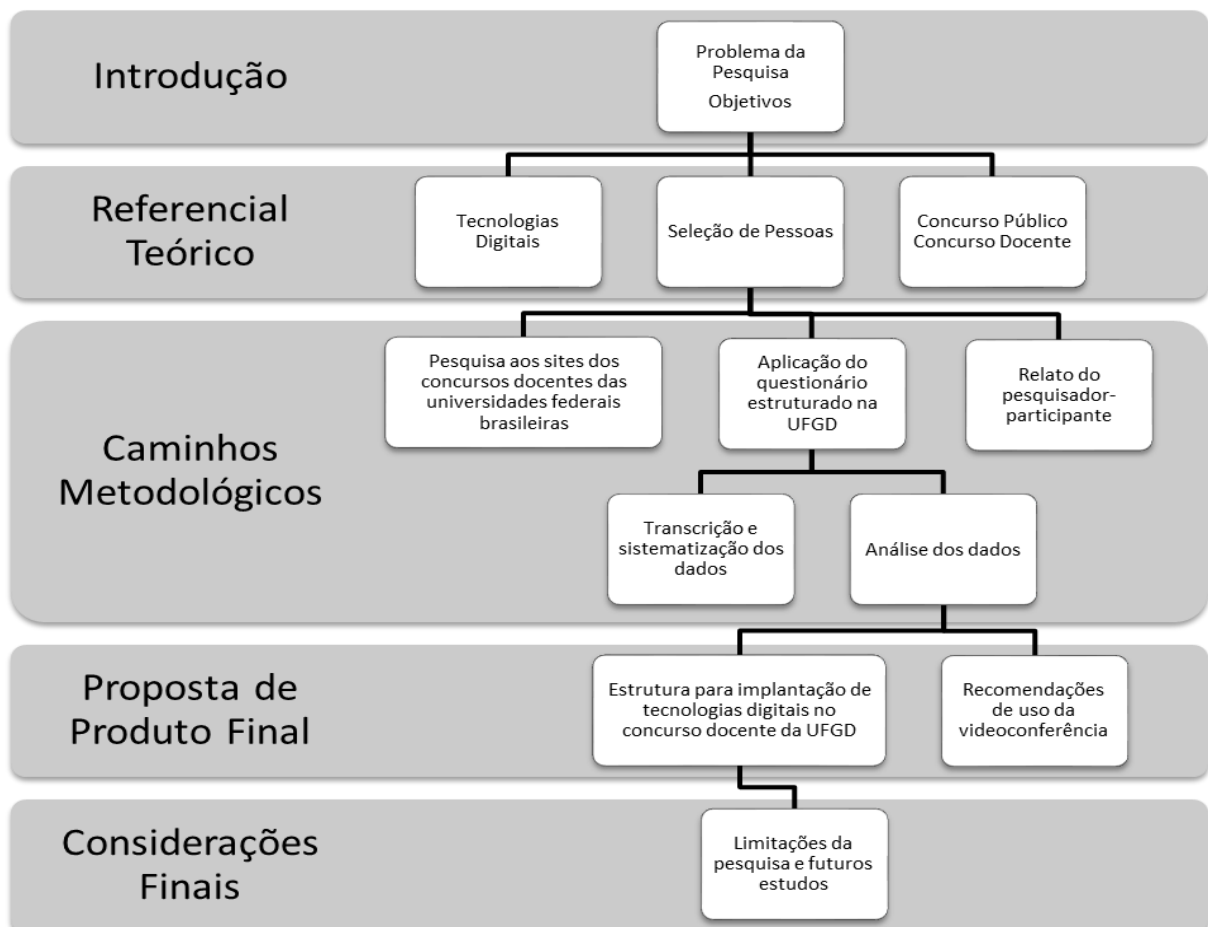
Introdução

Problema da Pesquisa
Objetivos

Referencial Teórico

Tecnologias Digitais

Seleção de Pessoas

Concurso Público
Concurso Docente

Caminhos Metodológicos

Pesquisa aos sites dos concursos docentes das universidades federais brasileiras

Aplicação do questionário estruturado na UFGD

Relato do pesquisador-participante

Transcrição e sistematização dos dados

Análise dos dados

Proposta de Produto Final

Estrutura para implantação de tecnologias digitais no concurso docente da UFGD

Recomendações de uso da videoconferência

Considerações Finais

Limitações da pesquisa e futuros estudos